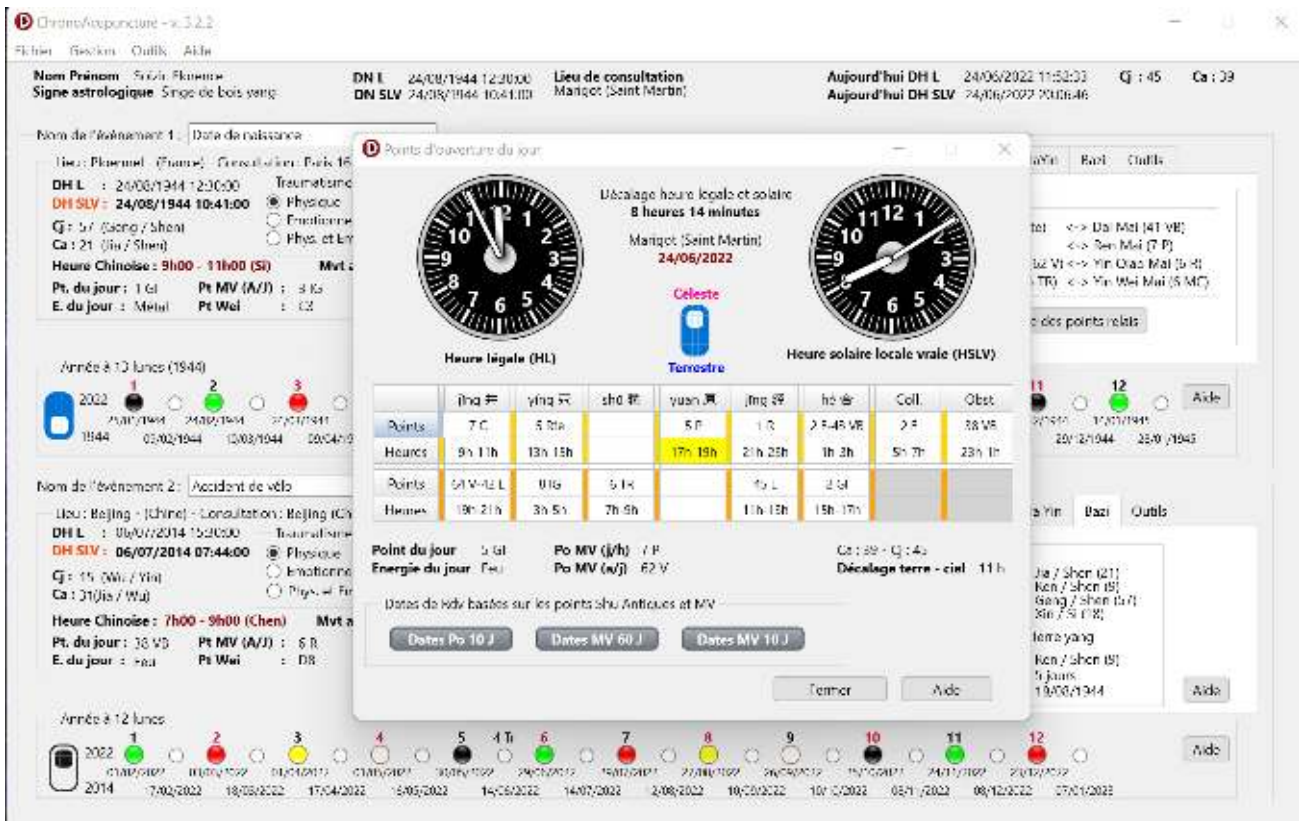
ChronoAcupuncture - v. 3.2.2

Fichier Gestion Outils Aide

Nom Prénom Soleil Florence
Signe astrologique Singe de bois yang

DN L 24/08/1944 12:30:00
DN SLV 24/08/1944 10:41:00

Lieu de consultation
Marigot (Saint Martin)

Aujourd'hui DH L 24/06/2022 11:52:33
Aujourd'hui DH SLV 24/06/2022 20:06:46

Cj : 45 Ca : 39

Nom de l'événement 1 : Date de naissance

Lieu : Ploermel - (France) - Consultation : Paris 16

DH L : 24/08/1944 12:30:00
DH SLV : 24/08/1944 10:41:00
Cj : 57 (Geng / Shen)
Ca : 21 (Jia / Shen)
Heure Chinoise : 9h00 - 11h00 (Si)
Pt. du jour : 1 GI
E. du jour : Metal
Pt MV (A/J) : 8 IG
Pt Wei : C8

Traumatisme
Physique
Emotionne
Phys. et Em
Mvt a

Année à 13 lunes (1944)
2022
1944

Points d'ouverture du jour

Décalage heure légale et solaire
8 heures 14 minutes
Marigot (Saint Martin)
24/06/2022

Celeste
Terrestre

Heure légale (HL)
Heure solaire locale vraie (HSLV)

| | jing 井 | ying 荥 | shū 輸 | yuan 原 | jing 經 | hé 合 | Coll. | Obst |
|---|---|---|---|---|---|---|---|---|
| Points | 7 C | 5 Rte | | 5 P | 1 R | 2 F-48 VB | 2 F | 38 VB |
| Heures | 9h 11h | 13h 15h | | 17h 19h | 21h 23h | 1h 3h | 5h 7h | 23h 1h |
| Points | 67 V-43 L | 1 IG | 5 TR | | 45 E | 3 GI | | |
| Heures | 19h 21h | 3h 5h | 7h 9h | | 11h 13h | 15h 17h | | |

Point du jour 5 GI
Energie du jour Feu
Po MV (j/h) 7 P
Po MV (a/j) 62 V
Ca : 39 - Cj : 45
Décalage terre - ciel 11 h

Dates de Rdv basées sur les points Shu Antiques et MV
Dates Po 10 J
Dates MV 60 J
Dates MV 10 J

Fermer Aide

Yin Bazi Outils
<-> Dai Mai (41 VB)
<-> Ren Mai (7 P)
<-> Yin Qiao Mai (6 R)
<-> Yin Wei Mai (6 MC)
des points relais

Aide

Nom de l'événement 2 : Accident de vélo

Lieu : Beijing - (Chine) - Consultation : Beijing (Ch
DH L : 06/07/2014 15:30:00
DH SLV : 06/07/2014 07:44:00
Cj : 15 (Wu / Yin)
Ca : 31 (Jia / Wu)
Heure Chinoise : 7h00 - 9h00 (Chen)
Pt. du jour : 38 VB
E. du jour : Feu
Pt MV (A/J) : 6 R
Pt Wei : D8

Traumatisme
Physique
Emotionne
Phys. et Em
Mvt a

Yin Bazi Outils
Jia / Shen (21)
Ren / Shen (9)
Geng / Shen (57)
Sin / Si (18)
terre yang
Ren / Shen (9)
5 jours
19/08/1944

Aide

Année à 12 lunes
2022
2014

Aide